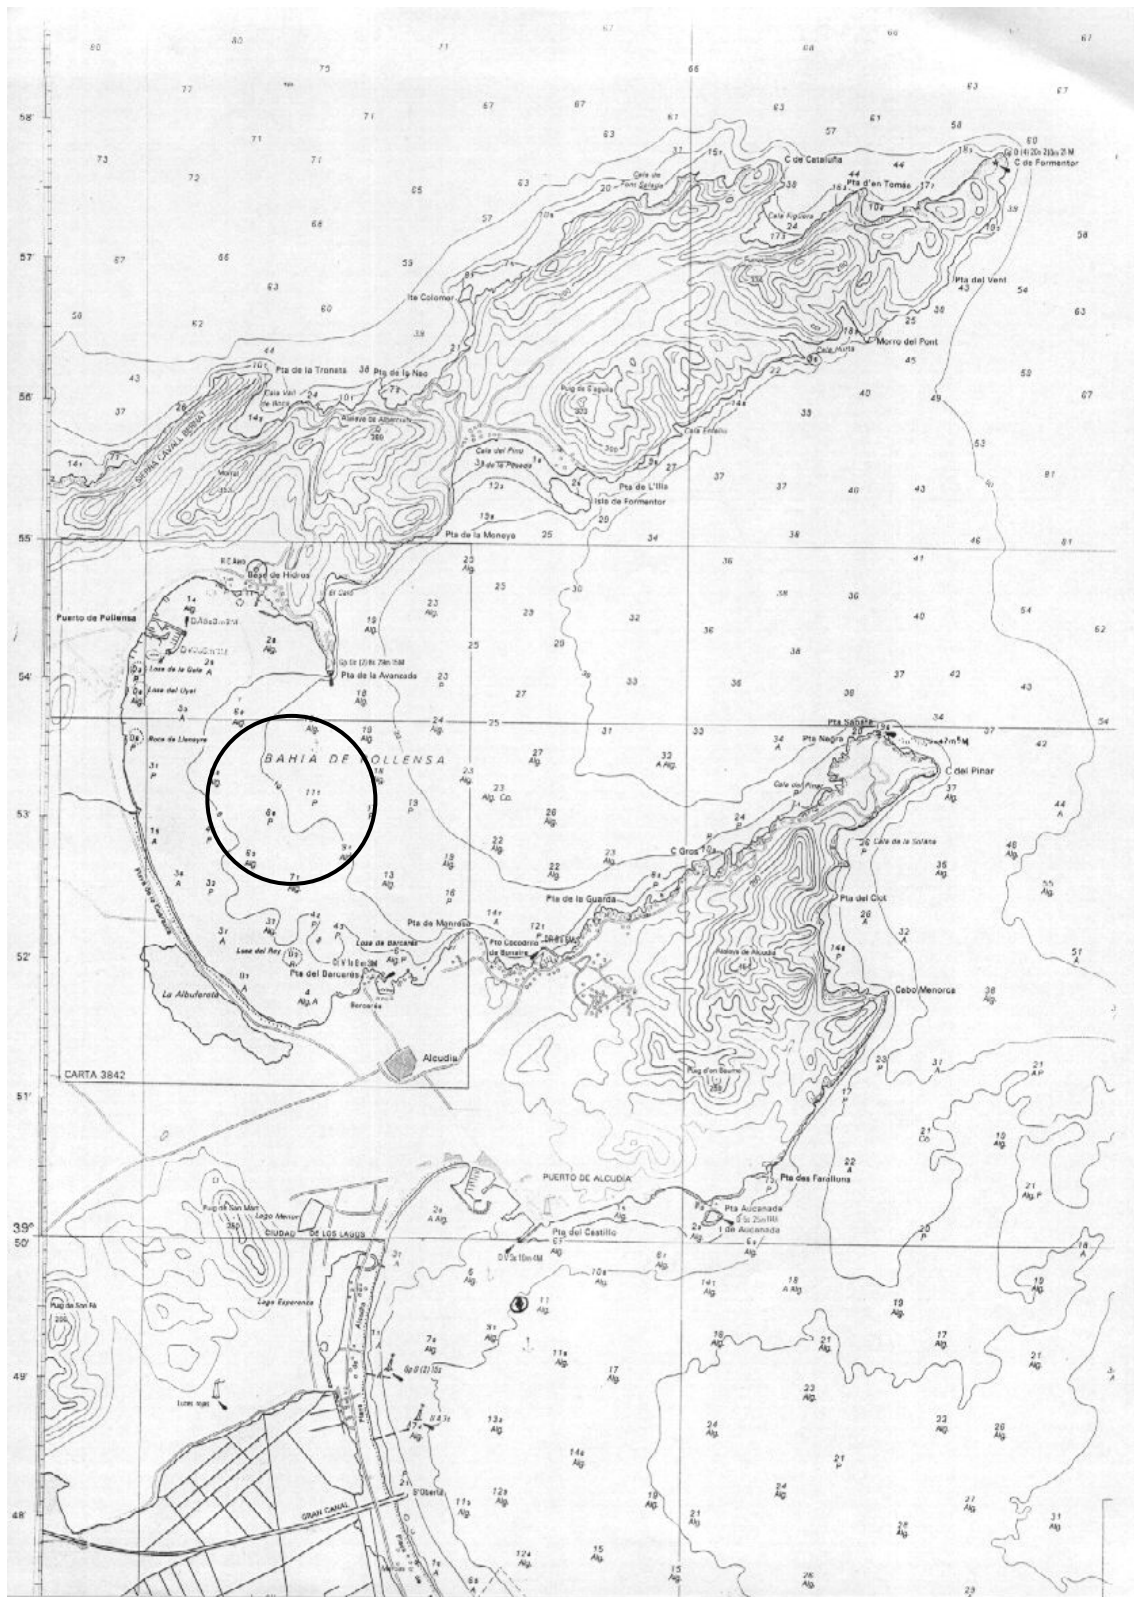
58'
57'
56'
55'
54'
53'
52'
51'
39°
50'
49'
48'

C de Cataluña
Pta d'en Tomás
C de Formentor
Pta del Vent
Morro del Pont
Ite Colomer
Pta de la Troneta
Pta de la Nao
SIERRA CAVALL BERNAT
Puig de Caputa
Pta de L'Illa
Isla de Formentor
Pta de la Moneya
Base de Hidros
Puerto de Pollensa
Pta de la Avanzada
Losa de la Gola
Losa del Uyat
Roca de Llenayre
BAHIA DE POLLENSA
Pta Sanera
Pta Negra
C del Pinar
C Gros
Pta de la Guarda
Pta de Monroig
Losa de Barcarés
Pta Cocodrilo de Bonaire
Pta del Barcarés
Barcarés
Losa del Rey
La Albufereta
Alcudia
CARTA 3842
Pta del Clot
Cebo Menorca
Puig d'en Boumo
Pta des Faralluna
PUERTO DE ALCUDIA
Pta Aucanada
Pta del Castillo
CIUDAD DE LOS LAGOS
Lago Menor
Lago Esperanza
Puig de Son Fé
GRAN CANAL
S'Oberta
Alg.